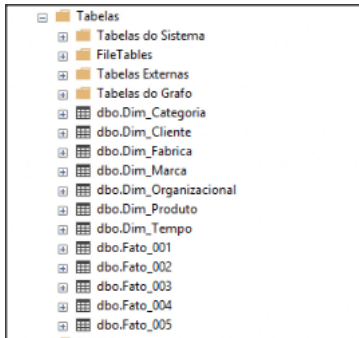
Tabelas
Tabelas do Sistema
FileTables
Tabelas Externas
Tabelas do Grafo
dbo.Dim_Categoria
dbo.Dim_Cliente
dbo.Dim_Fabrica
dbo.Dim_Marca
dbo.Dim_Organizacional
dbo.Dim_Produto
dbo.Dim_Tempo
dbo.Fato_001
dbo.Fato_002
dbo.Fato_003
dbo.Fato_004
dbo.Fato_005